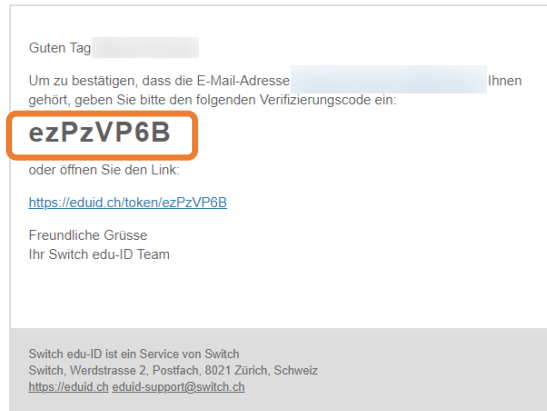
Guten Tag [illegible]

Um zu bestätigen, dass die E-Mail-Adresse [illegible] Ihnen gehört, geben Sie bitte den folgenden Verifizierungscode ein:

ezPzVP6B

oder öffnen Sie den Link:

https://eduid.ch/token/ezPzVP6B

Freundliche Grüsse
Ihr Switch edu-ID Team

Switch edu-ID ist ein Service von Switch
Switch, Werdstrasse 2, Postfach, 8021 Zürich, Schweiz
https://eduid.ch eduid-support@switch.ch